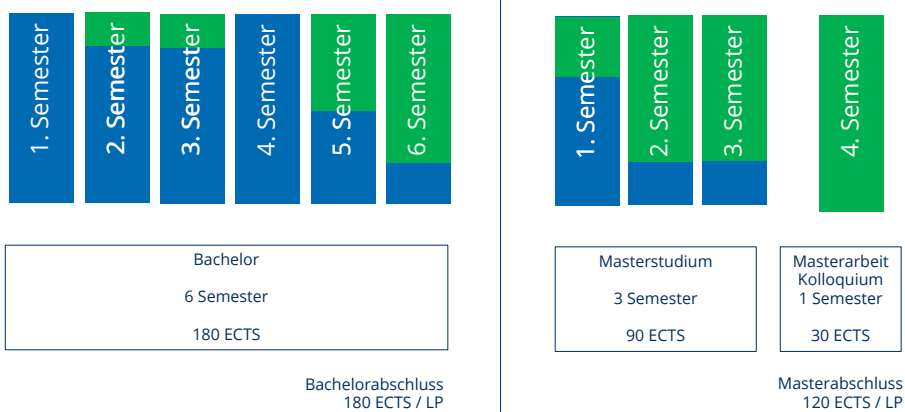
1. Semester

2. Semester

3. Semester

4. Semester

5. Semester

6. Semester

Bachelor

6 Semester

180 ECTS

Bachelorabschluss
180 ECTS / LP

1. Semester

2. Semester

3. Semester

4. Semester

Masterstudium

3 Semester

90 ECTS

Masterarbeit
Kolloquium
1 Semester

30 ECTS

Masterabschluss
120 ECTS / LP